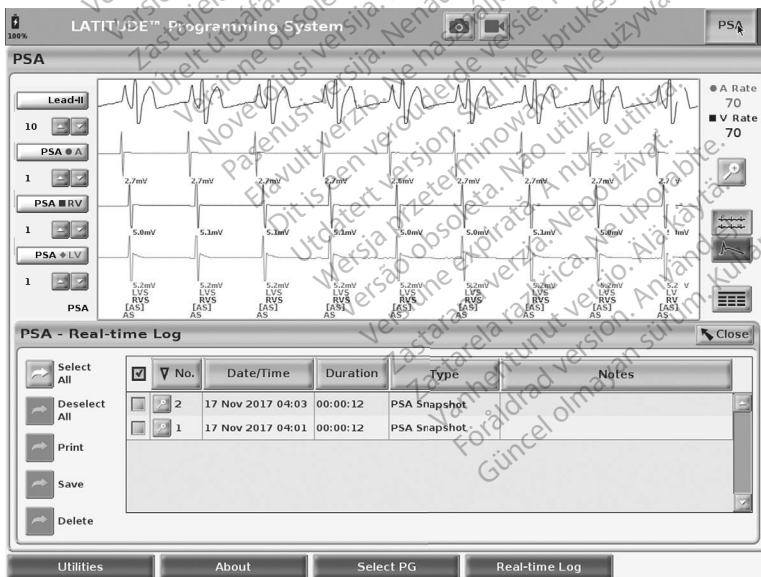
100%

LATITUDE™ Programming System

PSA

PSA

Lead-II

10

PSA ● A

1

PSA ■ RV

1

PSA ◆ LV

1

PSA

● A Rate
70
■ V Rate
70

2.7mV 2.7mV 2.7mV 2.7mV 2.6mV 2.7mV 2.7mV 2.7mV 2.7 V

5.0mV 5.1mV 5.1mV 5.1mV 5.0mV 5.0mV 5.1mV 5.0mV 5.1mV

5.2mV LVS RVS [AS] AS 5.2mV LVS RVS [AS] AS 5.2mV LVS RVS [AS] AS 5.2mV LVS RVS [AS] AS 5.2mV LVS RVS [AS] AS 5.2mV LVS RVS [AS] AS 5.2mV LVS RVS [AS] AS 5.2mV LVS RVS [AS] AS 5.2 V LV RV [AS] AS

PSA - Real-time Log

Close

Select All

Deselect All

Print

Save

Delete

| ☑ | ∇ No. | Date/Time | Duration | Type | Notes |
|---|---|---|---|---|---|
| | 2 | 17 Nov 2017 04:03 | 00:00:12 | PSA Snapshot | |
| | 1 | 17 Nov 2017 04:01 | 00:00:12 | PSA Snapshot | |

Utilities About Select PG Real-time Log

Zastaralá verze. Nepoužívat. Version périmée. Ne pas utiliser. Übersicht Version. Nicht verwenden. Versión obsoleta. No utilizar. Versione obsoleta. Non utilizzare. Novecojusi versija. Nelietot. Pasenusi versija. Nenaudoti. Elavult verzió. Ne használja! Dit is een verouderde versie. Niet gebruiken. Utdatert versjon. Skal ikke brukes. Wersja przeterminowana. Nie używać. Versão obsoleta. Não utilize. Versiune expirată. A nu se utiliza. Zastaraná verzia. Nepoužívať. Zastarela različica. Ne uporabite. Vanhentunut versio. Älä käytä. Föråldrad version. Använd ej. Güncel olmayan sürüm. Kullanmayın.